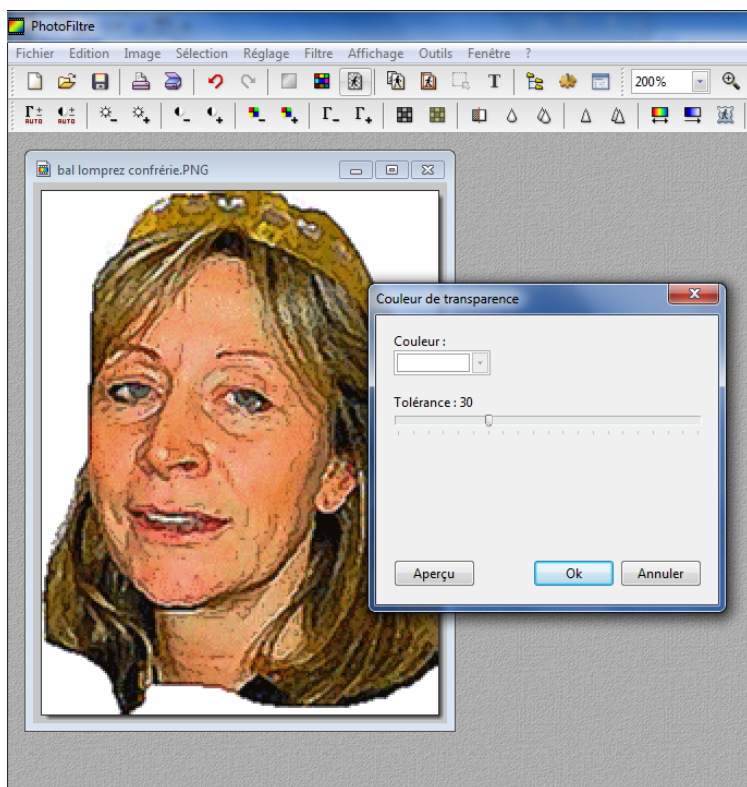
PhotoFiltre

Fichier Edition Image Sélection Réglage Filtre Affichage Outils Fenêtre ?

200%

AUTO AUTO

bal lomprez confrérie.PNG

Couleur de transparence

Couleur :

Tolérance : 30

Aperçu

Ok

Annuler